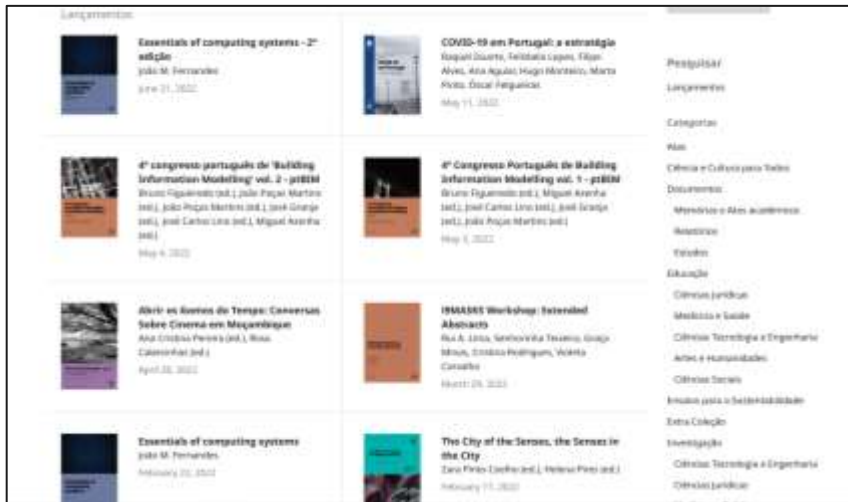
Lançamentos

Essentials of computing systems - 2ª edição
João M. Fernandes
June 21, 2022

COVID-19 em Portugal: a estratégia
Raquel Duarte, Felisbela Lopes, Filipe Alves, Ana Aguiar, Hugo Monteiro, Marta Pinto, Óscar Felgueiras
May 11, 2022

4º congresso português de 'Building Information Modelling' vol. 2 - ptBIM
Bruno Figueiredo (ed.), João Poças Martins (ed.), João Poças Martins (ed.), José Granja (ed.), José Carlos Lino (ed.), Miguel Azenha (ed.)
May 4, 2022

4º Congresso Português de Building Information Modelling vol. 1 - ptBIM
Bruno Figueiredo (ed.), Miguel Azenha (ed.), José Carlos Lino (ed.), José Granja (ed.), João Poças Martins (ed.)
May 3, 2022

Abrir os Gomos do Tempo: Conversas Sobre Cinema em Moçambique
Ana Cristina Pereira (ed.), Rosa Cabecinhas (ed.)
April 28, 2022

IMMAS65 Workshop: Extended Abstracts
Rui A. Lima, Senhorinha Teixeira, Graça Minas, Cristina Rodrigues, Violeta Carvalho
March 29, 2022

Essentials of computing systems
João M. Fernandes
February 22, 2022

The City of the Senses, the Senses in the City
Zara Pinto-Coelho (ed.), Helena Pires (ed.)
February 17, 2022

Pesquisar
Lançamentos

Categorias
Atas
Ciência e Cultura para Todos
Documentos
Memórias e Atos académicos
Relatórios
Estudos
Educação
Ciências Jurídicas
Medicina e Saúde
Ciências Tecnologia e Engenharia
Artes e Humanidades
Ciências Sociais
Ensaios para a Sustentabilidade
Extra Coleção
Investigação
Ciências Tecnologia e Engenharia
Ciências Jurídicas